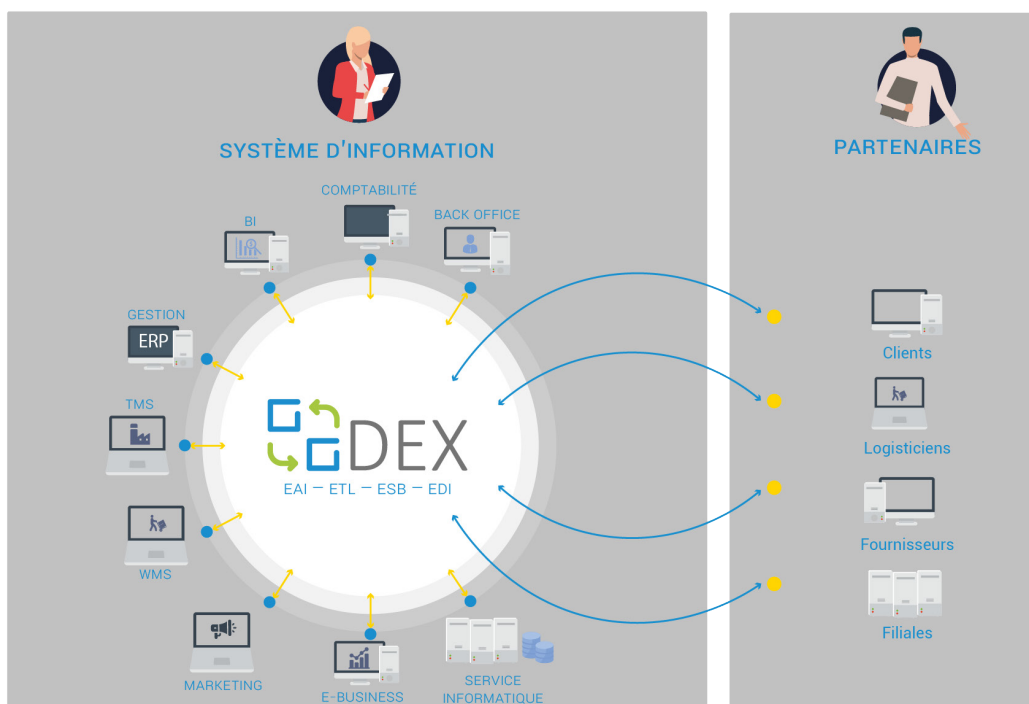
SYSTÈME D'INFORMATION

COMPTABILITÉ

BI

BACK OFFICE

GESTION

ERP

TMS

DEX

EAI — ETL — ESB — EDI

WMS

MARKETING

E-BUSINESS

SERVICE INFORMATIQUE

PARTENAIRES

Clients

Logisticiens

Fournisseurs

Filiales